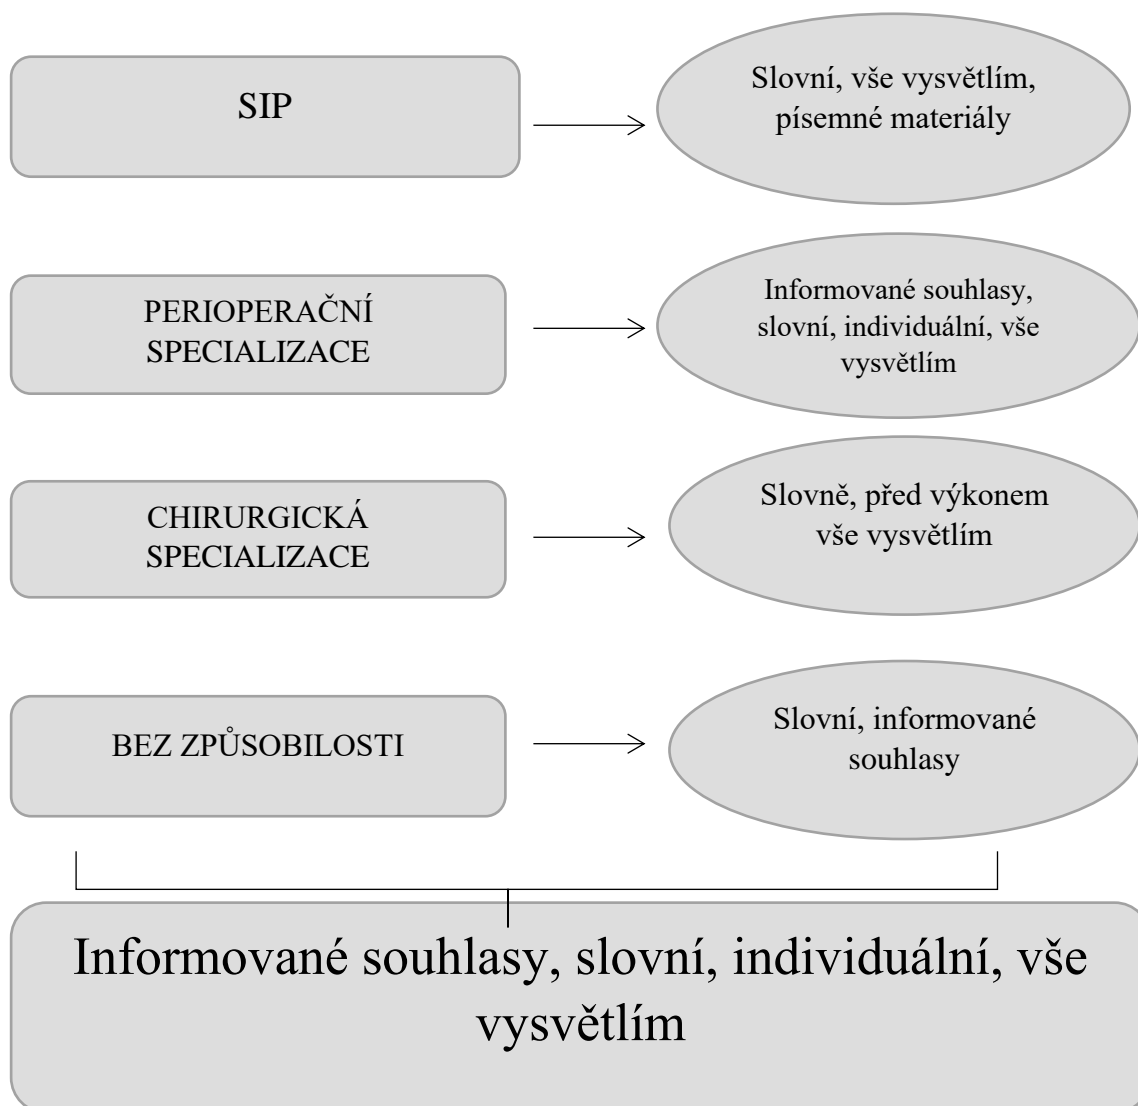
SIP

Slovní, vše vysvětlím, písemné materiály

PERIOPERAČNÍ SPECIALIZACE

Informované souhlasy, slovní, individuální, vše vysvětlím

CHIRURGICKÁ SPECIALIZACE

Slovně, před výkonem vše vysvětlím

BEZ ZPŮSOBILOSTI

Slovní, informované souhlasy

Informované souhlasy, slovní, individuální, vše vysvětlím